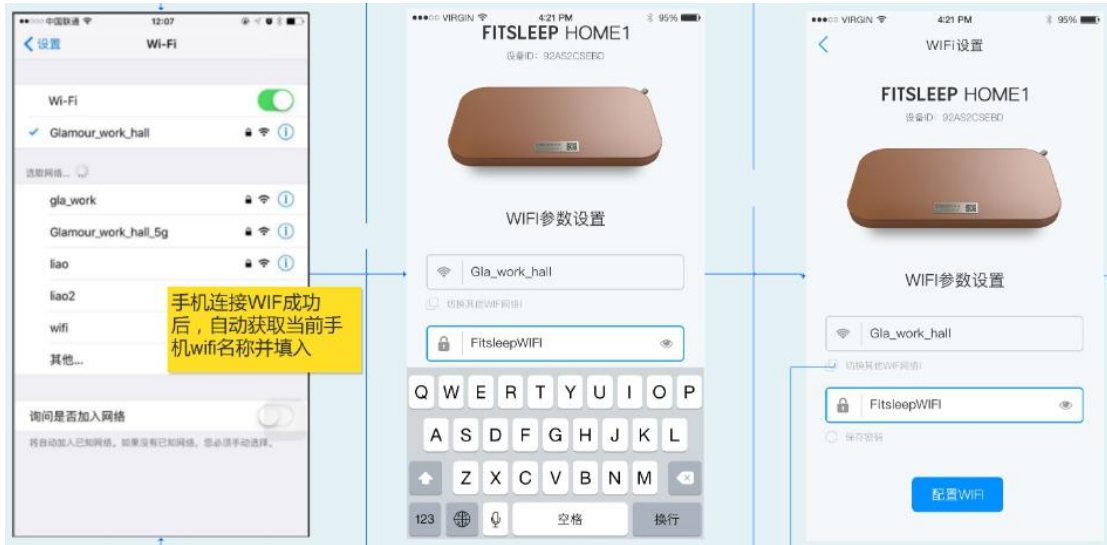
●●○○○ 中国联通 12:07

< 设置 Wi-Fi

Wi-Fi

✓ Glamour_work_hall

选取网络...

gla_work

Glamour_work_hall_5g

liao

liao2

wifi

其他...

询问是否加入网络

将自动加入已知网络。如果没有已知网络，您必须手动选择。

手机连接WIF成功后，自动获取当前手机wifi名称并填入

●●●○○ VIRGIN 4:21 PM 95%

FITSLEEP HOME1

设备ID：92AS2CSEBD

WIFI参数设置

Gla_work_hall

切换其他WIFI网络

FitsleepWIFI

Q W E R T Y U I O P

A S D F G H J K L

Z X C V B N M

123 空格 换行

●●●○○ VIRGIN 4:21 PM 95%

<

WIFI设置

FITSLEEP HOME1

设备ID：92AS2CSEBD

WIFI参数设置

Gla_work_hall

切换其他WIFI网络

FitsleepWIFI

保存密码

配置WIFI